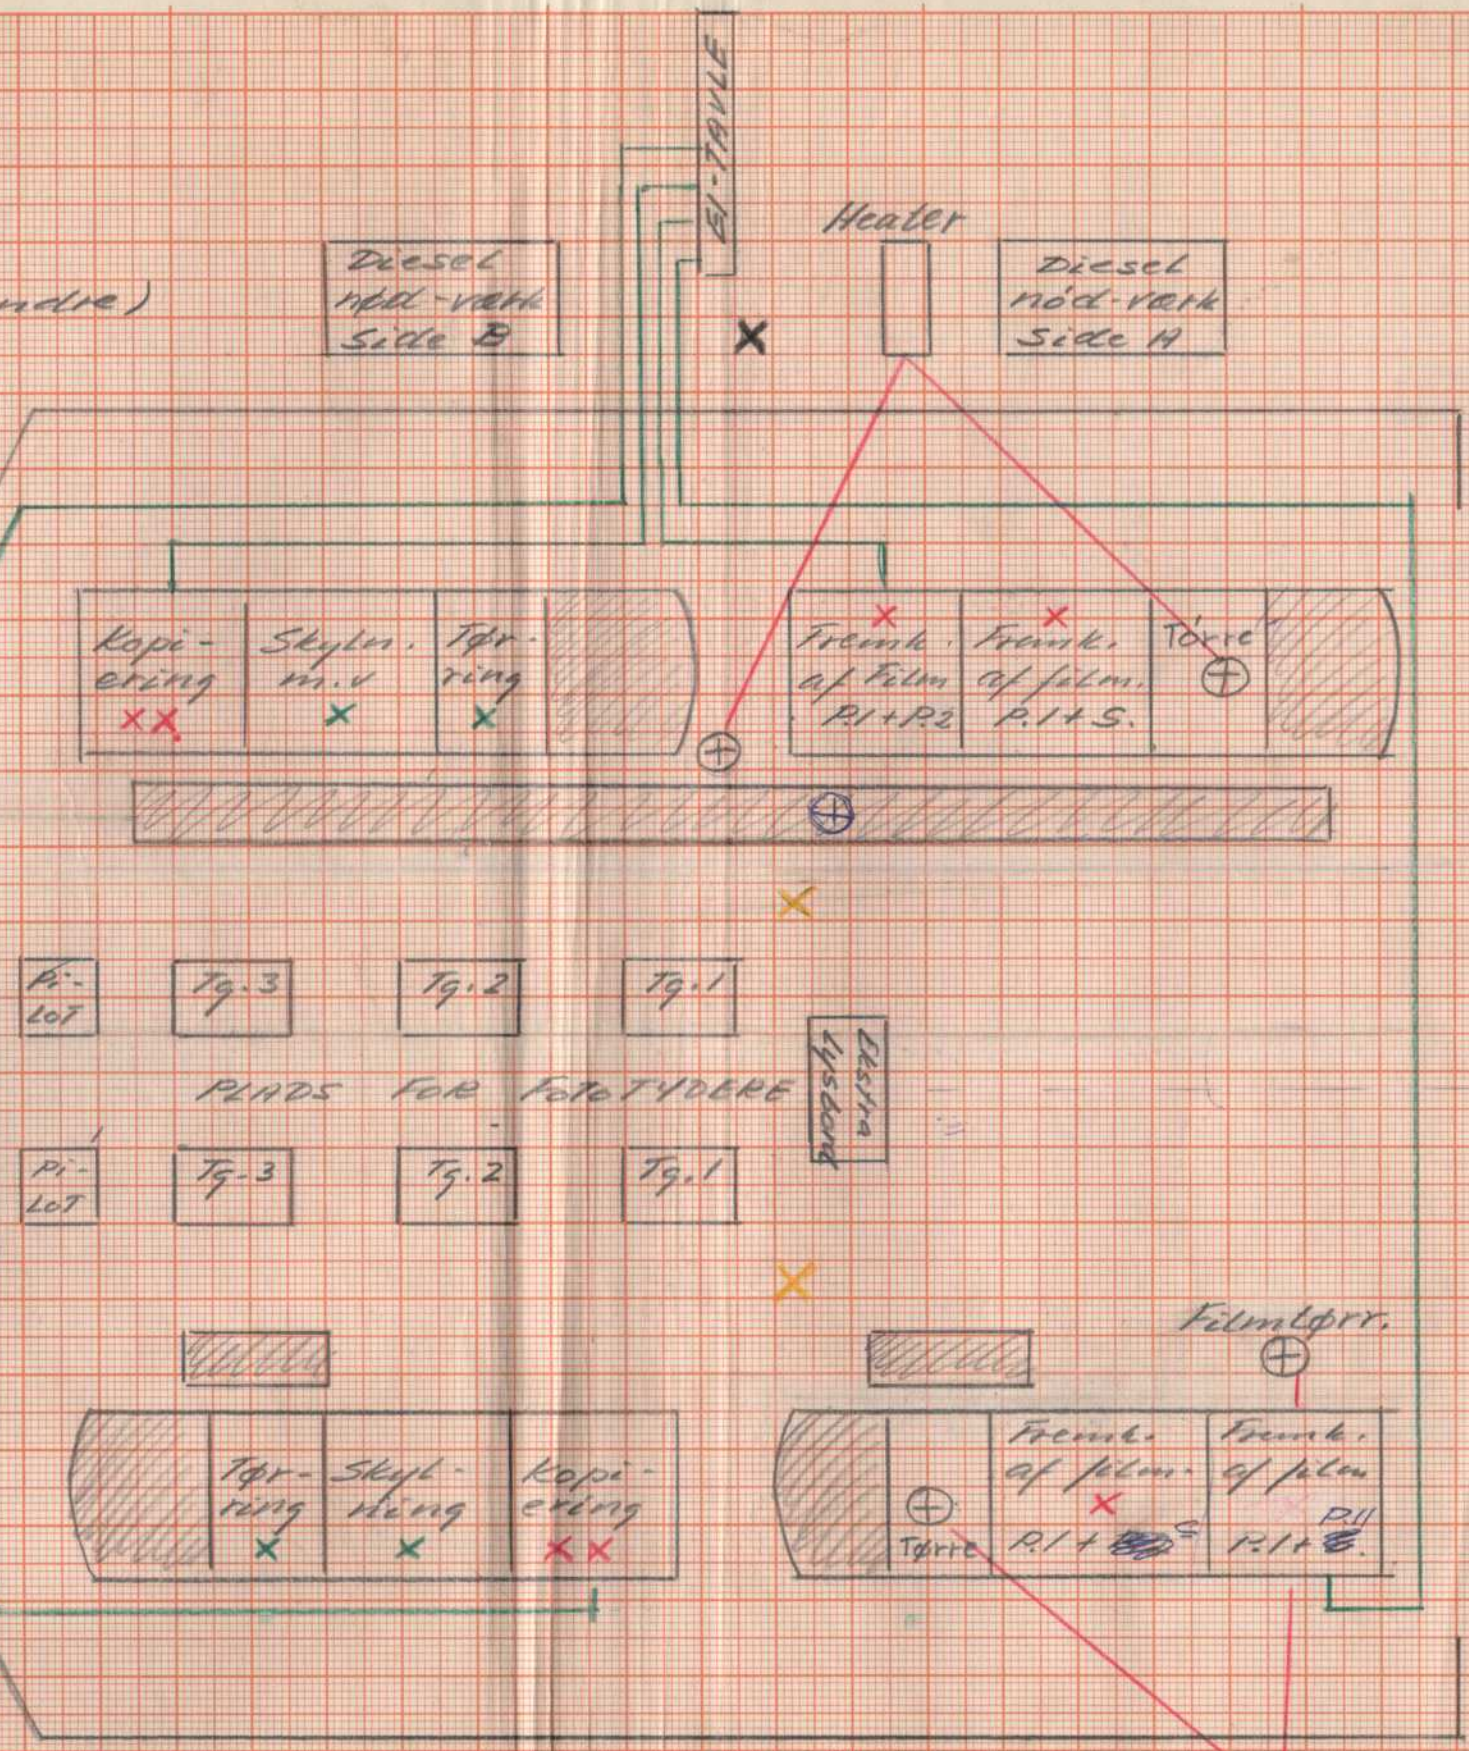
ndre)

El-TAVLE

Heater

Diesel nød-værk Side B

Diesel nød-værk Side A

Kopiering

Skyln. m.v

Tørring

Fremk. af Film P.1+P.2

Fremk. af film. P.1+S.

Tørre

Pi-LoT

Tg.3

Tg.2

Tg.1

PLADS FOR FOTOTYDERE

Ekstra lysbord

Pi-LoT

Tg-3

Tg.2

Tg.1

Filmtørr.

Tørring

Skylning

Kopiering

Tørre

Fremk. af film. P.1+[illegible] S

Fremk. af film P.1+S. P.II